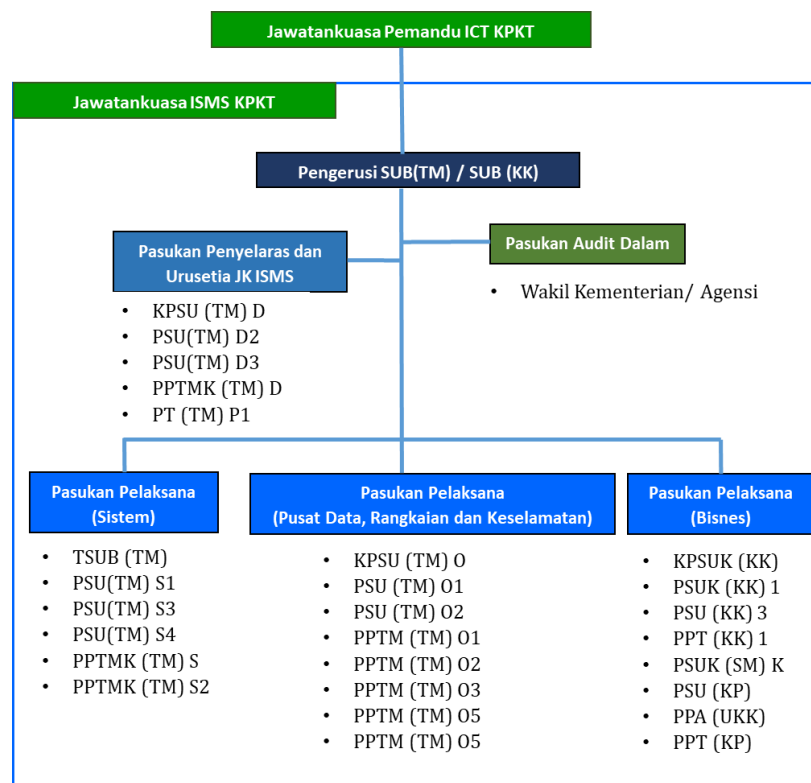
Jawatankuasa Pemandu ICT KPKT

Jawatankuasa ISMS KPKT

Pengerusi SUB(TM) / SUB (KK)

Pasukan Penyelaras dan Urusetia JK ISMS

- KPSU (TM) D
- PSU(TM) D2
- PSU(TM) D3
- PPTMK (TM) D
- PT (TM) P1

Pasukan Audit Dalam

- Wakil Kementerian/ Agensi

Pasukan Pelaksana (Sistem)

- TSUB (TM)
- PSU(TM) S1
- PSU(TM) S3
- PSU(TM) S4
- PPTMK (TM) S
- PPTMK (TM) S2

Pasukan Pelaksana (Pusat Data, Rangkaian dan Keselamatan)

- KPSU (TM) O
- PSU (TM) O1
- PSU (TM) O2
- PPTM (TM) O1
- PPTM (TM) O2
- PPTM (TM) O3
- PPTM (TM) O5
- PPTM (TM) O5

Pasukan Pelaksana (Bisnes)

- KPSUK (KK)
- PSUK (KK) 1
- PSU (KK) 3
- PPT (KK) 1
- PSUK (SM) K
- PSU (KP)
- PPA (UKK)
- PPT (KP)